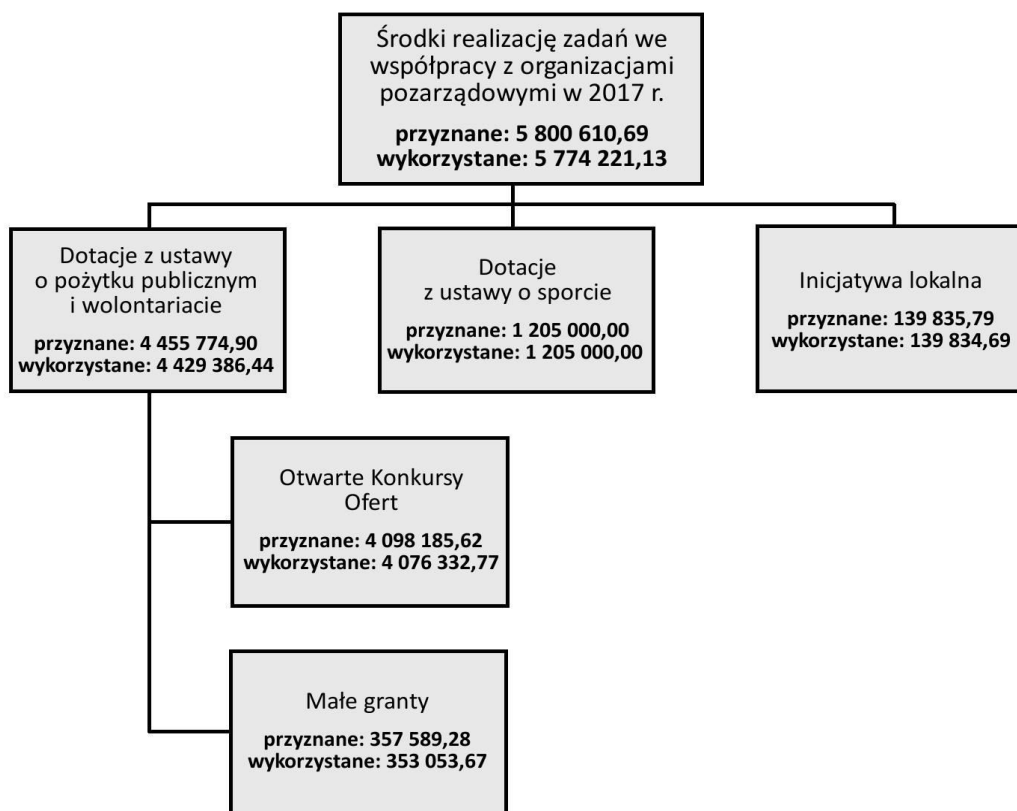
Środki realizację zadań we współpracy z organizacjami pozarządowymi w 2017 r.

**przyznane: 5 800 610,69**
**wykorzystane: 5 774 221,13**

Dotacje z ustawy o pożytku publicznym i wolontariacie

**przyznane: 4 455 774,90**
**wykorzystane: 4 429 386,44**

Dotacje z ustawy o sporcie

**przyznane: 1 205 000,00**
**wykorzystane: 1 205 000,00**

Inicjatywa lokalna

**przyznane: 139 835,79**
**wykorzystane: 139 834,69**

Otwarte Konkursy Ofert

**przyznane: 4 098 185,62**
**wykorzystane: 4 076 332,77**

Małe granty

**przyznane: 357 589,28**
**wykorzystane: 353 053,67**